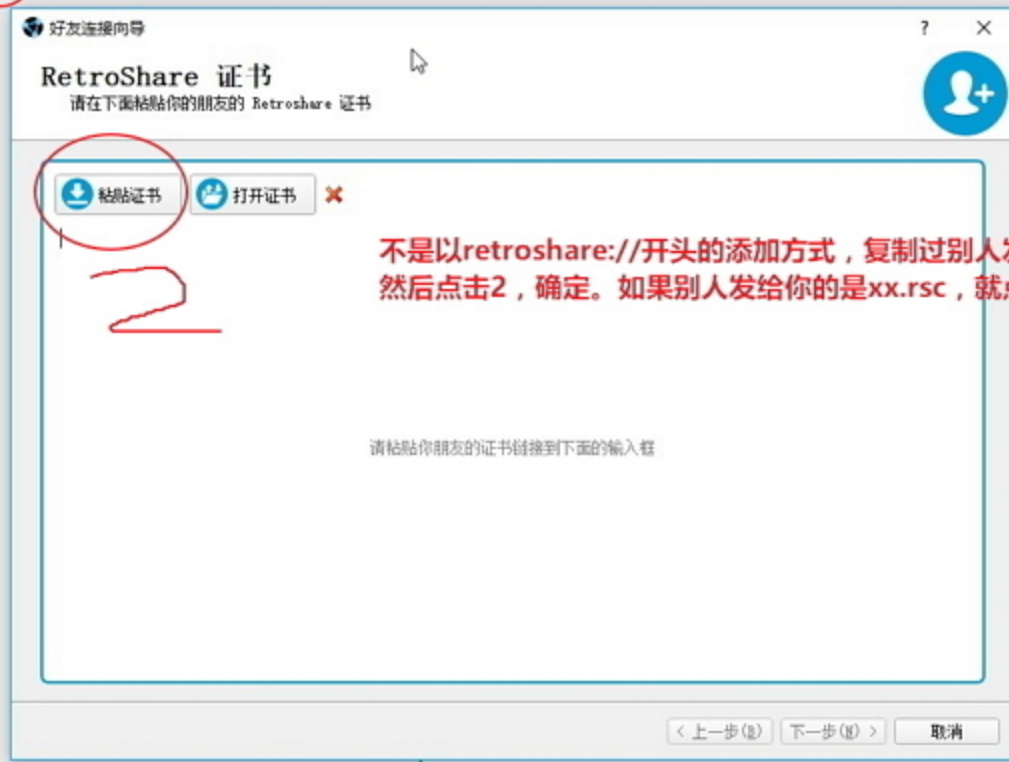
好友连接向导

?

RetroShare 证书

请在下面粘贴你的朋友的 Retroshare 证书

粘贴证书

打开证书

不是以retroshare://开头的添加方式，复制过别人发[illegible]
然后点击2，确定。如果别人发给你的是xx.rsc，就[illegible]

2

请粘贴你朋友的证书链接到下面的输入框

< 上一步(B)

下一步(N) >

取消